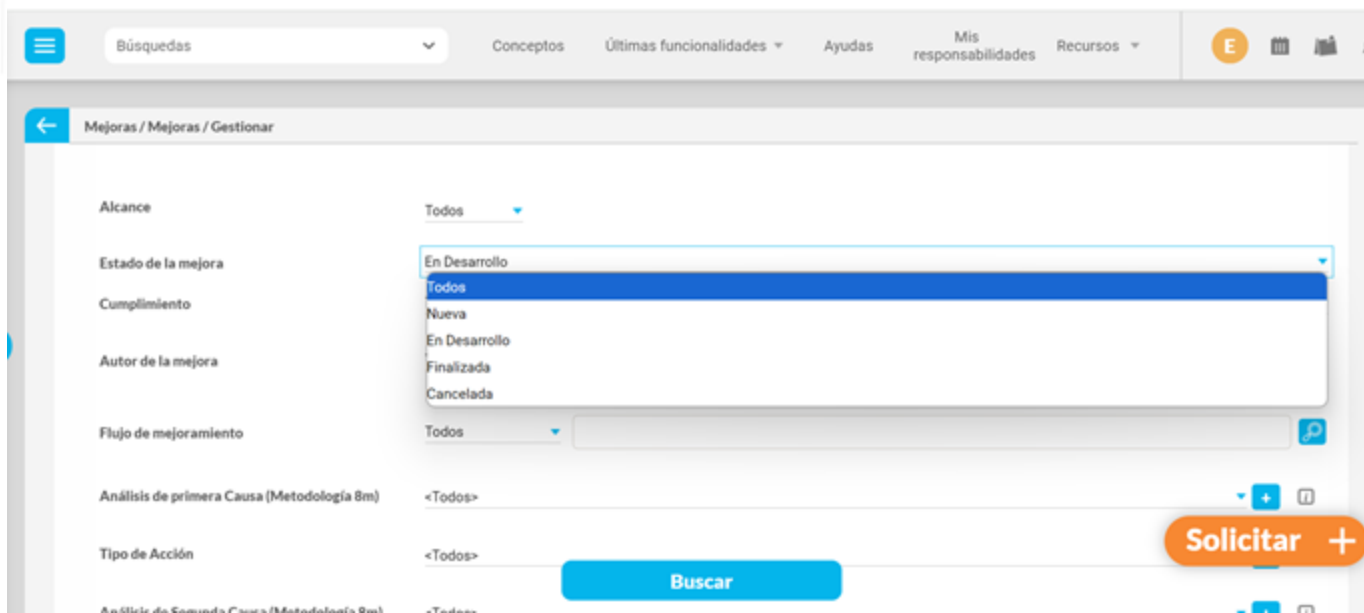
Búsquedas

Conceptos Últimas funcionalidades Ayudas Mis responsabilidades Recursos

E

Mejoras / Mejoras / Gestionar

Alcance Todos

Estado de la mejora En Desarrollo

Todos
Nueva
En Desarrollo
Finalizada
Cancelada

Cumplimiento

Autor de la mejora

Flujo de mejoramiento Todos

Análisis de primera Causa (Metodología 8m) <Todos>

Tipo de Acción <Todos>

Solicitar +

Buscar

Análisis de Segunda Causa (Metodología 8m) <Todos>